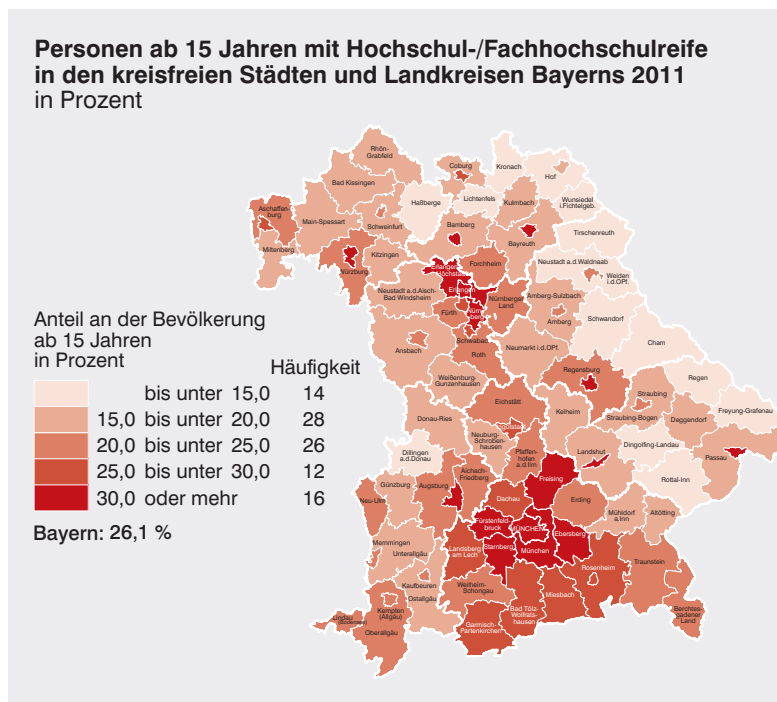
Personen ab 15 Jahren mit Hochschul-/Fachhochschulreife in den kreisfreien Städten und Landkreisen Bayerns 2011
in Prozent

Anteil an der Bevölkerung ab 15 Jahren in Prozent

Häufigkeit

| | Häufigkeit |
|---|---|
| bis unter 15,0 | 14 |
| 15,0 bis unter 20,0 | 28 |
| 20,0 bis unter 25,0 | 26 |
| 25,0 bis unter 30,0 | 12 |
| 30,0 oder mehr | 16 |

Bayern: 26,1 %

Rhön-Grabfeld
Coburg
Kronach
Hof
Bad Kissingen
Haßberge
Lichtenfels
Kulmbach
Wunsiedel i.Fichtelgeb.
Aschaffenburg
Main-Spessart
Schweinfurt
Bamberg
Bayreuth
Tirschenreuth
Miltenberg
Kitzingen
Forchheim
Neustadt a.d.Waldnaab
Würzburg
Erlangen-Höchstadt
Weiden i.d.OPf.
Neustadt a.d.Aisch-Bad Windsheim
Erlangen
Nürnberger Land
Amberg-Sulzbach
Fürth
Nürnberg
Amberg
Schwandorf
Ansbach
Schwabach
Neumarkt i.d.OPf.
Cham
Roth
Regensburg
Weißenburg-Gunzenhausen
Regen
Straubing
Eichstätt
Kelheim
Freyung-Grafenau
Straubing-Bogen
Deggendorf
Donau-Ries
Neuburg-Schrobenhausen
Ingolstadt
Dingolfing-Landau
Passau
Pfaffenhofen a.d.Ilm
Landshut
Dillingen a.d.Donau
Aichach-Friedberg
Rottal-Inn
Freising
Günzburg
Augsburg
Dachau
Erding
Neu-Ulm
Mühldorf a.Inn
Altötting
Fürstenfeldbruck
München
Ebersberg
Memmingen
Landsberg am Lech
Starnberg
Unterallgäu
Rosenheim
Traunstein
Kaufbeuren
Weilheim-Schongau
Miesbach
Ostallgäu
Bad Tölz-Wolfratshausen
Kempten (Allgäu)
Berchtesgadener Land
Lindau (Bodensee)
Garmisch-Partenkirchen
Oberallgäu